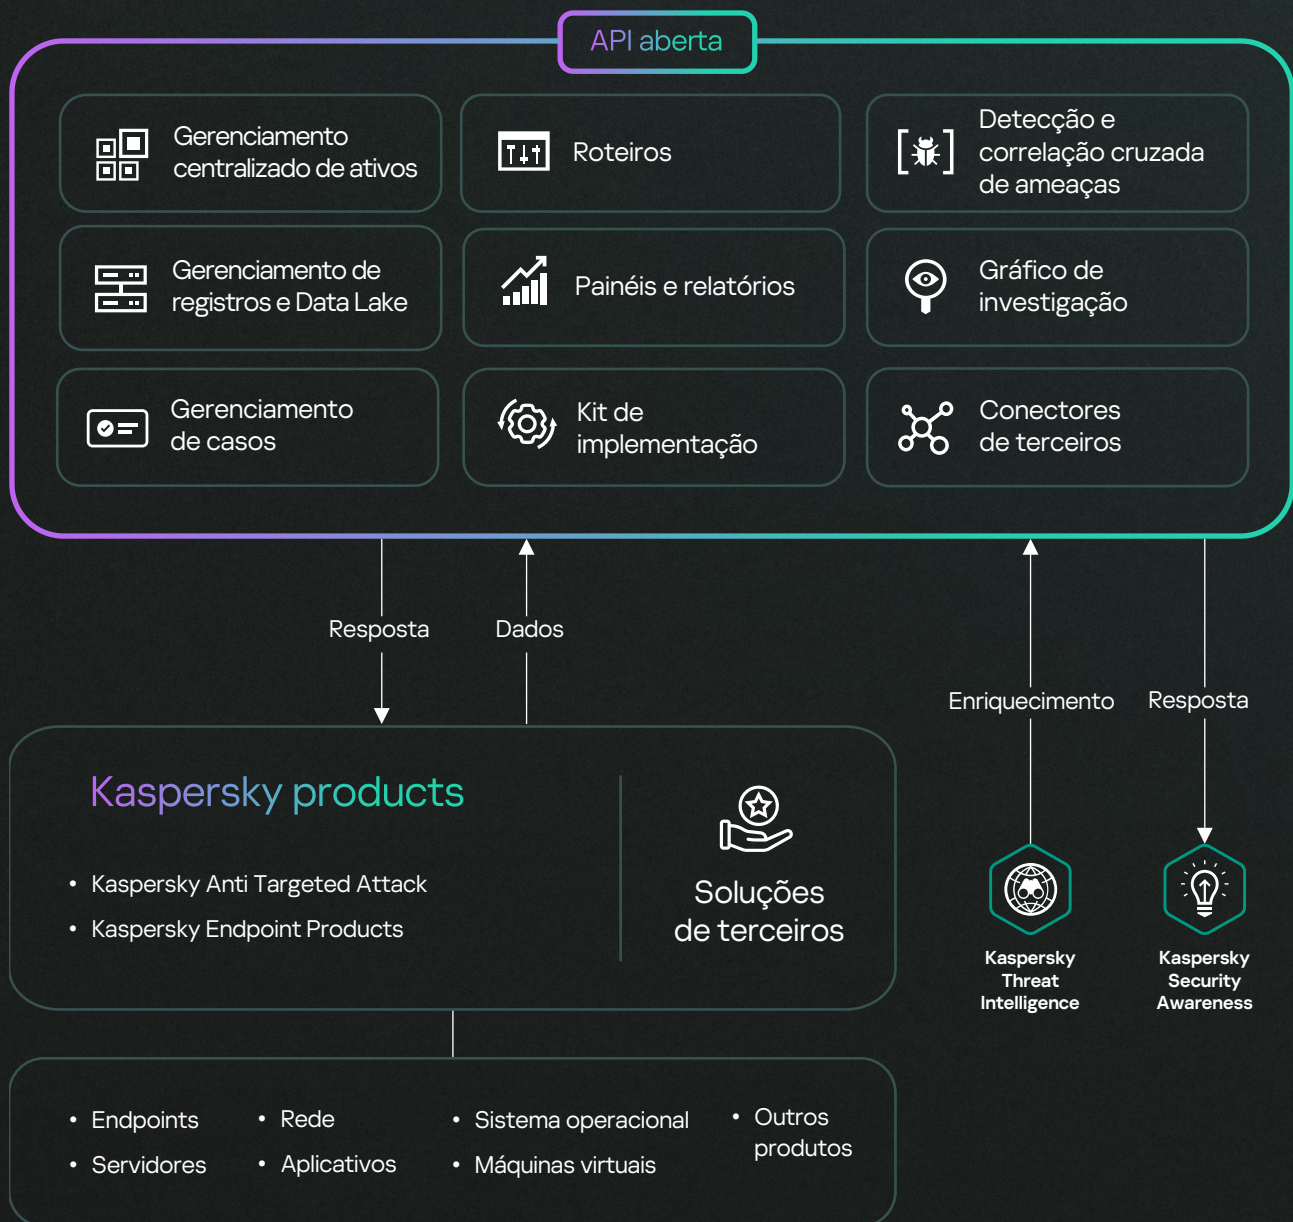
API aberta

Gerenciamento centralizado de ativos

Roteiros

Detecção e correlação cruzada de ameaças

Gerenciamento de registros e Data Lake

Painéis e relatórios

Gráfico de investigação

Gerenciamento de casos

Kit de implementação

Conectores de terceiros

Resposta

Dados

Enriquecimento

Resposta

Kaspersky products

• Kaspersky Anti Targeted Attack
• Kaspersky Endpoint Products

Soluções de terceiros

Kaspersky Threat Intelligence

Kaspersky Security Awareness

• Endpoints
• Servidores
• Rede
• Aplicativos
• Sistema operacional
• Máquinas virtuais
• Outros produtos